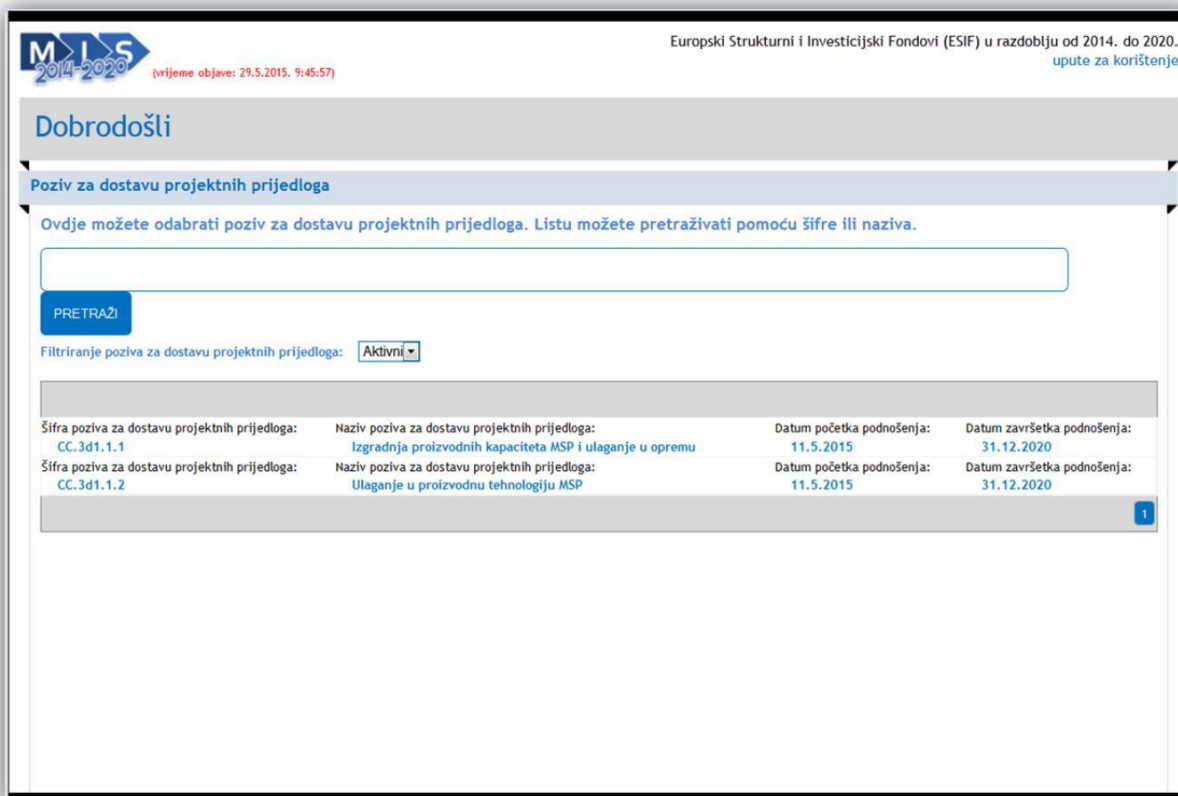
MIS 2014-2020 (vrijeme objave: 29.5.2015. 9:45:57)

Europski Strukturni i Investicijski Fondovi (ESIF) u razdoblju od 2014. do 2020.
upute za korištenje

Dobrodošli

Poziv za dostavu projektnih prijedloga

Ovdje možete odabrati poziv za dostavu projektnih prijedloga. Listu možete pretraživati pomoću šifre ili naziva.

PRETRAŽI

Filtriranje poziva za dostavu projektnih prijedloga: Aktivni

| Šifra poziva za dostavu projektnih prijedloga: | Naziv poziva za dostavu projektnih prijedloga: | Datum početka podnošenja: | Datum završetka podnošenja: |
|---|---|---|---|
| CC.3d1.1.1 | Izgradnja proizvodnih kapaciteta MSP i ulaganje u opremu | 11.5.2015 | 31.12.2020 |
| CC.3d1.1.2 | Ulaganje u proizvodnu tehnologiju MSP | 11.5.2015 | 31.12.2020 |

1